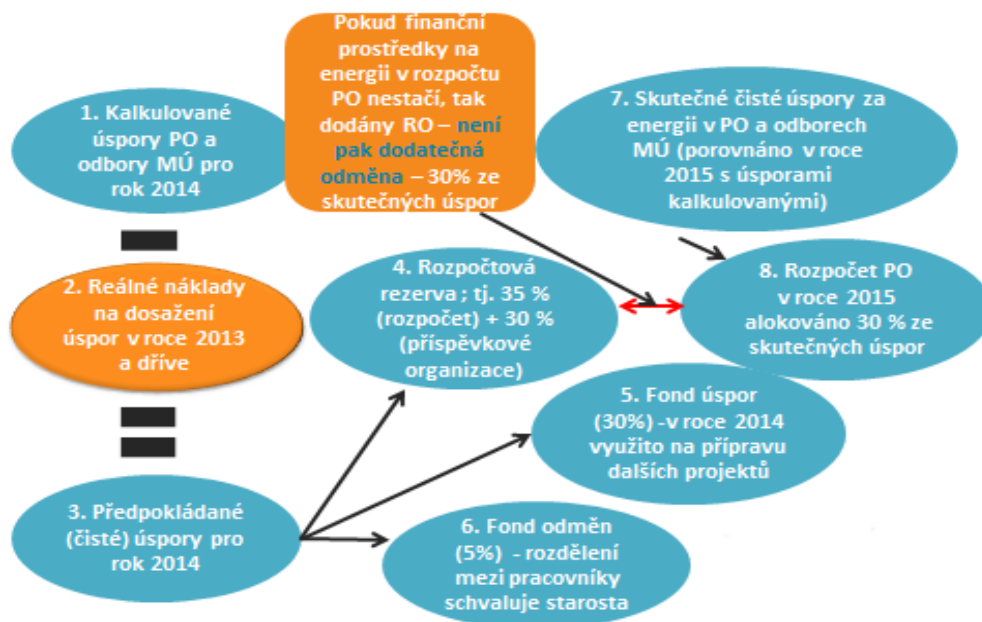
1. Kalkulované úspory PO a odbory MÚ pro rok 2014

Pokud finanční prostředky na energii v rozpočtu PO nestačí, tak dodány RO – není pak dodatečná odměna – 30% ze skutečných úspor

7. Skutečné čisté úspory za energii v PO a odborech MÚ (porovnáno v roce 2015 s úsporami kalkulovanými)

2. Reálné náklady na dosažení úspor v roce 2013 a dříve

4. Rozpočtová rezerva ; tj. 35 % (rozpočet) + 30 % (příspěvkové organizace)

8. Rozpočet PO v roce 2015 alokováno 30 % ze skutečných úspor

5. Fond úspor (30%) -v roce 2014 využito na přípravu dalších projektů

3. Předpokládané (čisté) úspory pro rok 2014

6. Fond odměn (5%) - rozdělení mezi pracovníky schvaluje starosta